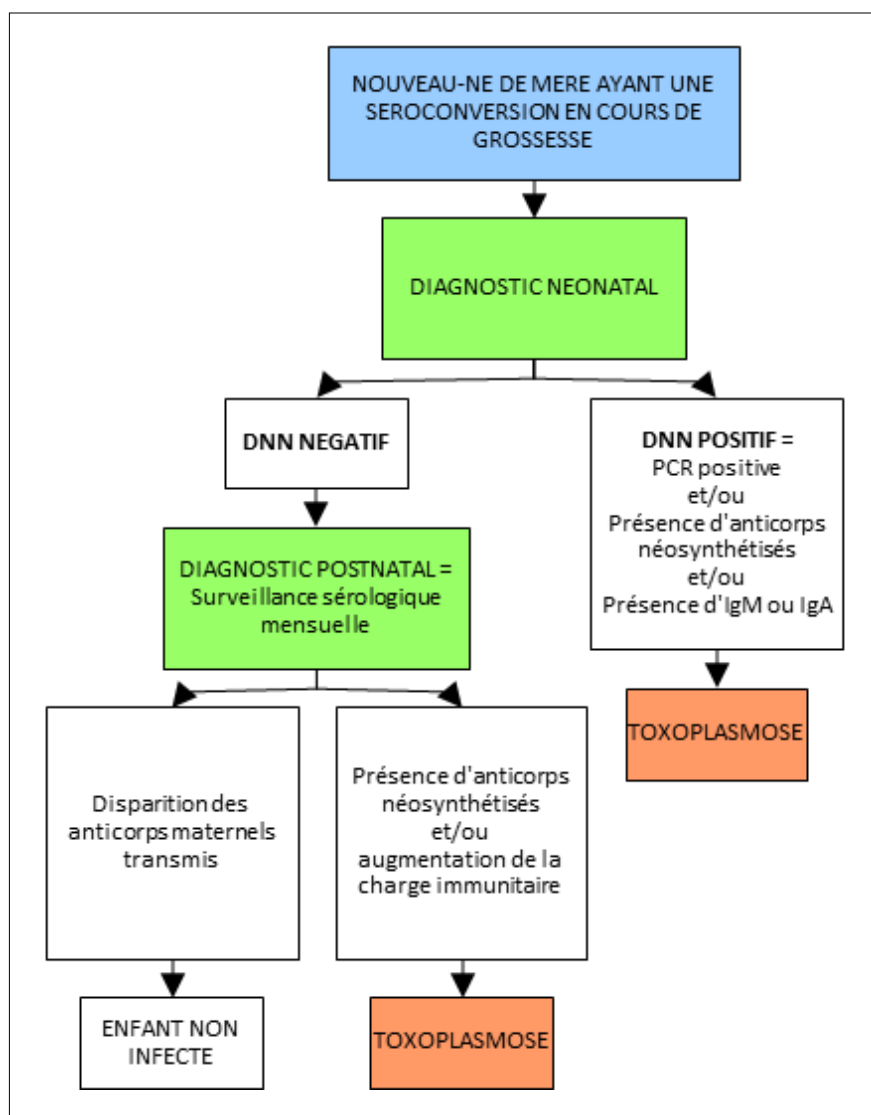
NOUVEAU-NE DE MERE AYANT UNE SEROCONVERSION EN COURS DE GROSSESSE

DIAGNOSTIC NEONATAL

DNN NEGATIF

DNN POSITIF =
PCR positive
et/ou
Présence d'anticorps néosynthétisés
et/ou
Présence d'IgM ou IgA

DIAGNOSTIC POSTNATAL =
Surveillance sérologique mensuelle

TOXOPLASMOSE

Disparition des anticorps maternels transmis

Présence d'anticorps néosynthétisés
et/ou
augmentation de la charge immunitaire

ENFANT NON INFECTE

TOXOPLASMOSE